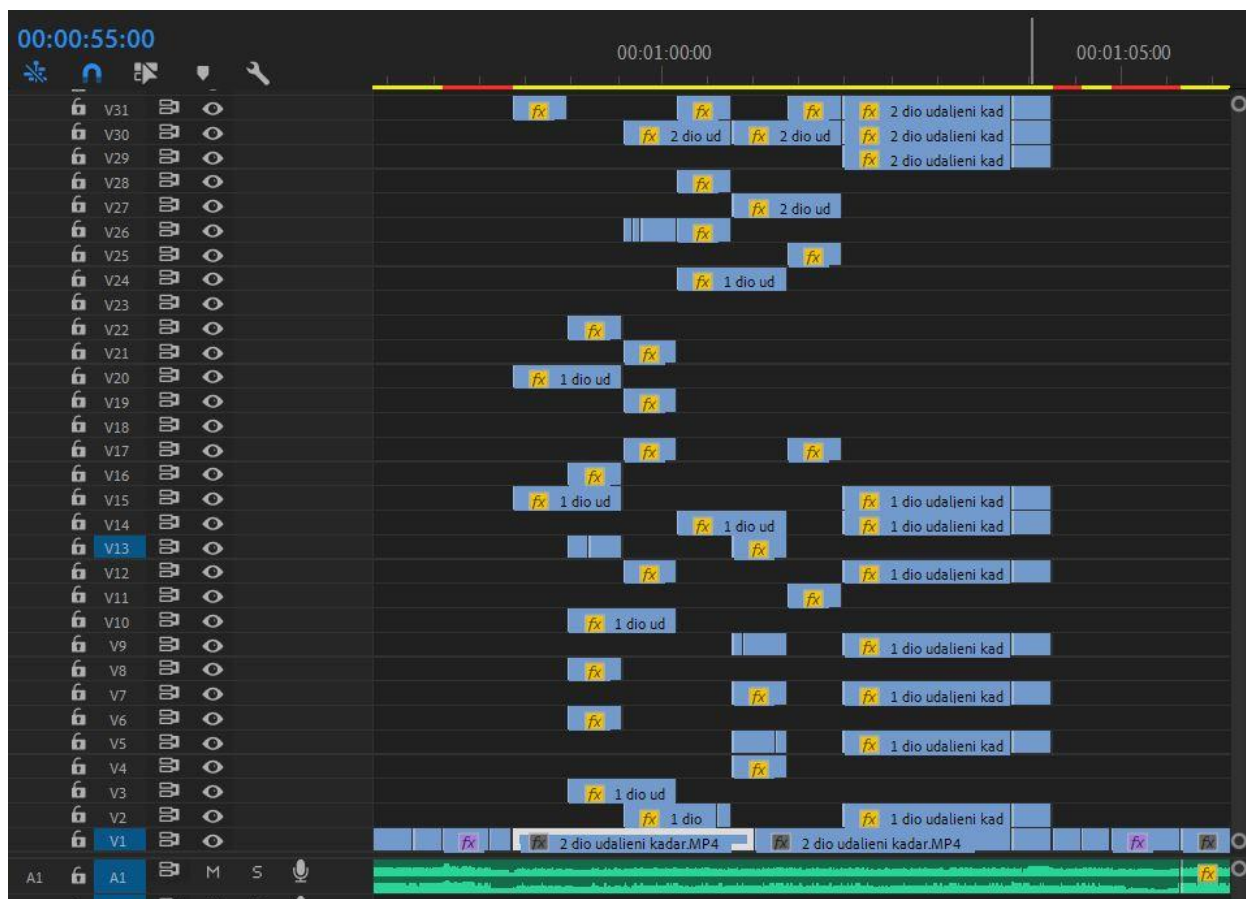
00:00:55:00

00:01:00:00

00:01:05:00

V31 fx fx fx fx 2 dio udaljeni kad
V30 fx 2 dio ud fx 2 dio ud fx 2 dio udaljeni kad
V29 fx 2 dio udaljeni kad
V28 fx
V27 fx 2 dio ud
V26 fx
V25 fx
V24 fx 1 dio ud
V23
V22 fx
V21 fx
V20 fx 1 dio ud
V19 fx
V18
V17 fx fx
V16 fx
V15 fx 1 dio ud fx 1 dio udaljeni kad
V14 fx 1 dio ud fx 1 dio udaljeni kad
V13 fx
V12 fx fx 1 dio udaljeni kad
V11 fx
V10 fx 1 dio ud
V9 fx 1 dio udaljeni kad
V8 fx
V7 fx fx 1 dio udaljeni kad
V6 fx
V5 fx 1 dio udaljeni kad
V4 fx
V3 fx 1 dio ud
V2 fx 1 dio fx 1 dio udaljeni kad
V1 fx fx 2 dio udaljeni kadar.MP4 fx 2 dio udaljeni kadar.MP4 fx fx
A1 A1 M S fx